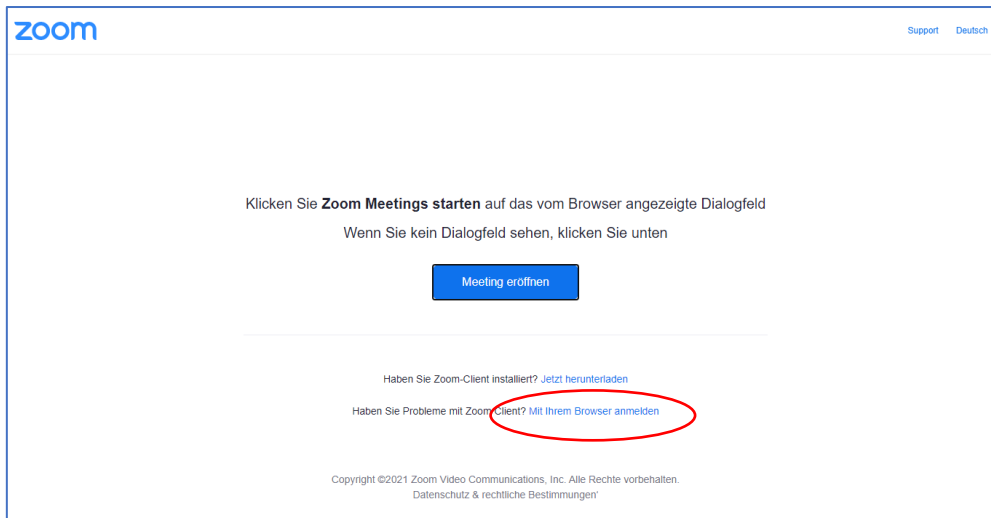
zoom

Support Deutsch

Klicken Sie **Zoom Meetings starten** auf das vom Browser angezeigte Dialogfeld

Wenn Sie kein Dialogfeld sehen, klicken Sie unten

Meeting eröffnen

Haben Sie Zoom-Client installiert? Jetzt herunterladen

Haben Sie Probleme mit Zoom Client? Mit Ihrem Browser anmelden

Copyright ©2021 Zoom Video Communications, Inc. Alle Rechte vorbehalten.
Datenschutz & rechtliche Bestimmungen'